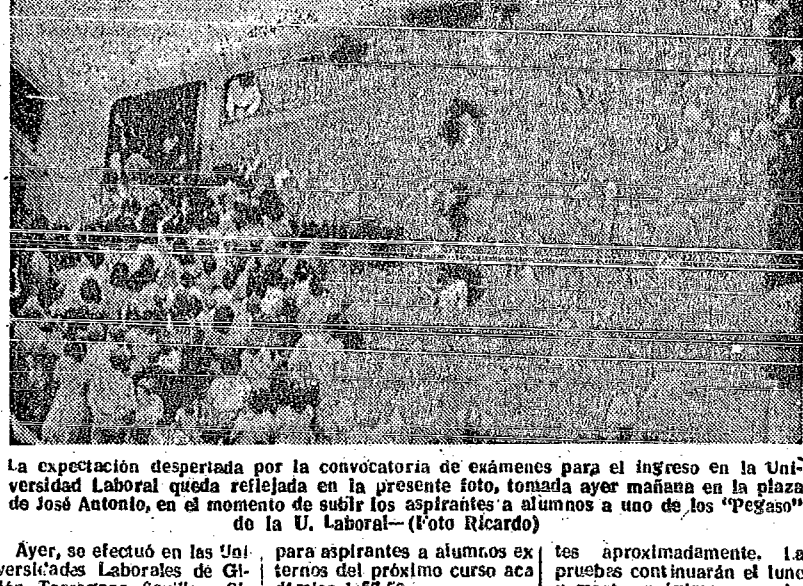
La expectación despertada por la convocatoria de exámenes para el ingreso en la Universidad Laboral queda reflejada en la presente foto, tomada ayer mañana en la plaza de José Antonio, en el momento de subir los aspirantes a alumnos a uno de los "Pegaso" de la U. Laboral—(Foto Ricardo)

Ayer, se efectuó en las Universidades Laborales de Gijón, Tarragona, Sevilla, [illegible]

para aspirantes a alumnos externos del próximo curso académico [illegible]

tes aproximadamente. Las pruebas continuarán el lunes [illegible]